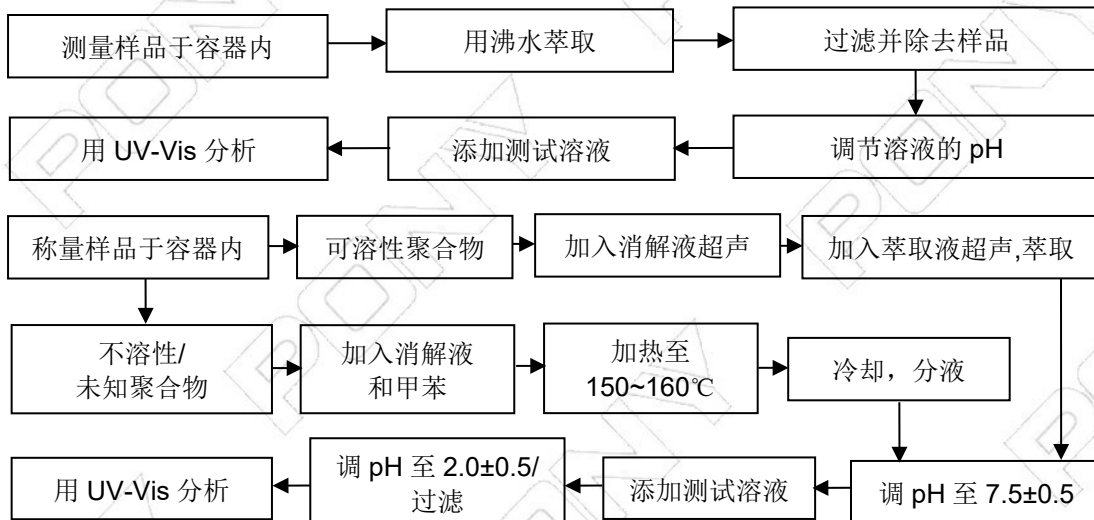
测量样品于容器内

用沸水萃取

过滤并除去样品

调节溶液的 pH

添加测试溶液

用 UV-Vis 分析

称量样品于容器内

可溶性聚合物

加入消解液超声

加入萃取液超声,萃取

不溶性/未知聚合物

加入消解液和甲苯

加热至 150~160℃

冷却，分液

调 pH 至 7.5±0.5

添加测试溶液

调 pH 至 2.0±0.5/过滤

用 UV-Vis 分析